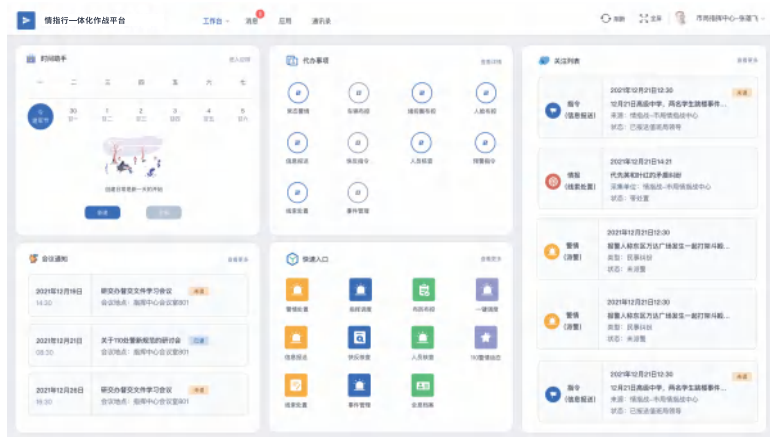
情指行一体化作战平台

工作台 消息 1 应用 通讯录

刷新 全屏 市局指挥中心-张建飞

时间助手 进入日程

一 二 三 四 五 六 日

29 30 1 2 3 4 5

待处理事项一天的开始

新建 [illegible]

代办事项 查看详情

发文管理 车辆布控 微视频布控 人员布控 信息报送 情况指令 人员核查 预警指令 线索处置 事件管理

关注列表 查看更多

指令（信息报送） 2021年12月21日12:30 未读 12月21日南昌中学，两名学生踩椿事件… 来源：情指处-市局指挥中心 状态：已报送至局局领导

情报（线索处置） 2021年12月21日14:21 代先满和封口的事情问题 采集单位：情指处-市局指挥中心 状态：待处置

警情（派警） 2021年12月21日12:30 报警人称东区万达广场发生一起打架斗殴… 来源：民事纠纷 状态：未派警

警情（派警） 2021年12月21日12:30 报警人称东区万达广场发生一起打架斗殴… 来源：民事纠纷 状态：未派警

指令（信息报送） 2021年12月21日12:30 未读 12月21日南昌中学，两名学生踩椿事件… 来源：情指处-市局指挥中心 状态：已报送至局局领导

会议通知 查看更多

2021年12月18日 14:30 研究办督交文件学习会议 未读 会议地点：指挥中心会议室801

2021年12月21日 08:30 关于110处警新规范的研讨会 已读 会议地点：指挥中心会议室801

2021年12月28日 14:30 研究办督交文件学习会议 未读 会议地点：指挥中心会议室801

快速入口 查看更多

警情处置 指挥调度 布防布控 一键调度 信息报送 快反核查 人员核查 110警情动态 线索处置 事件管理 会员档案